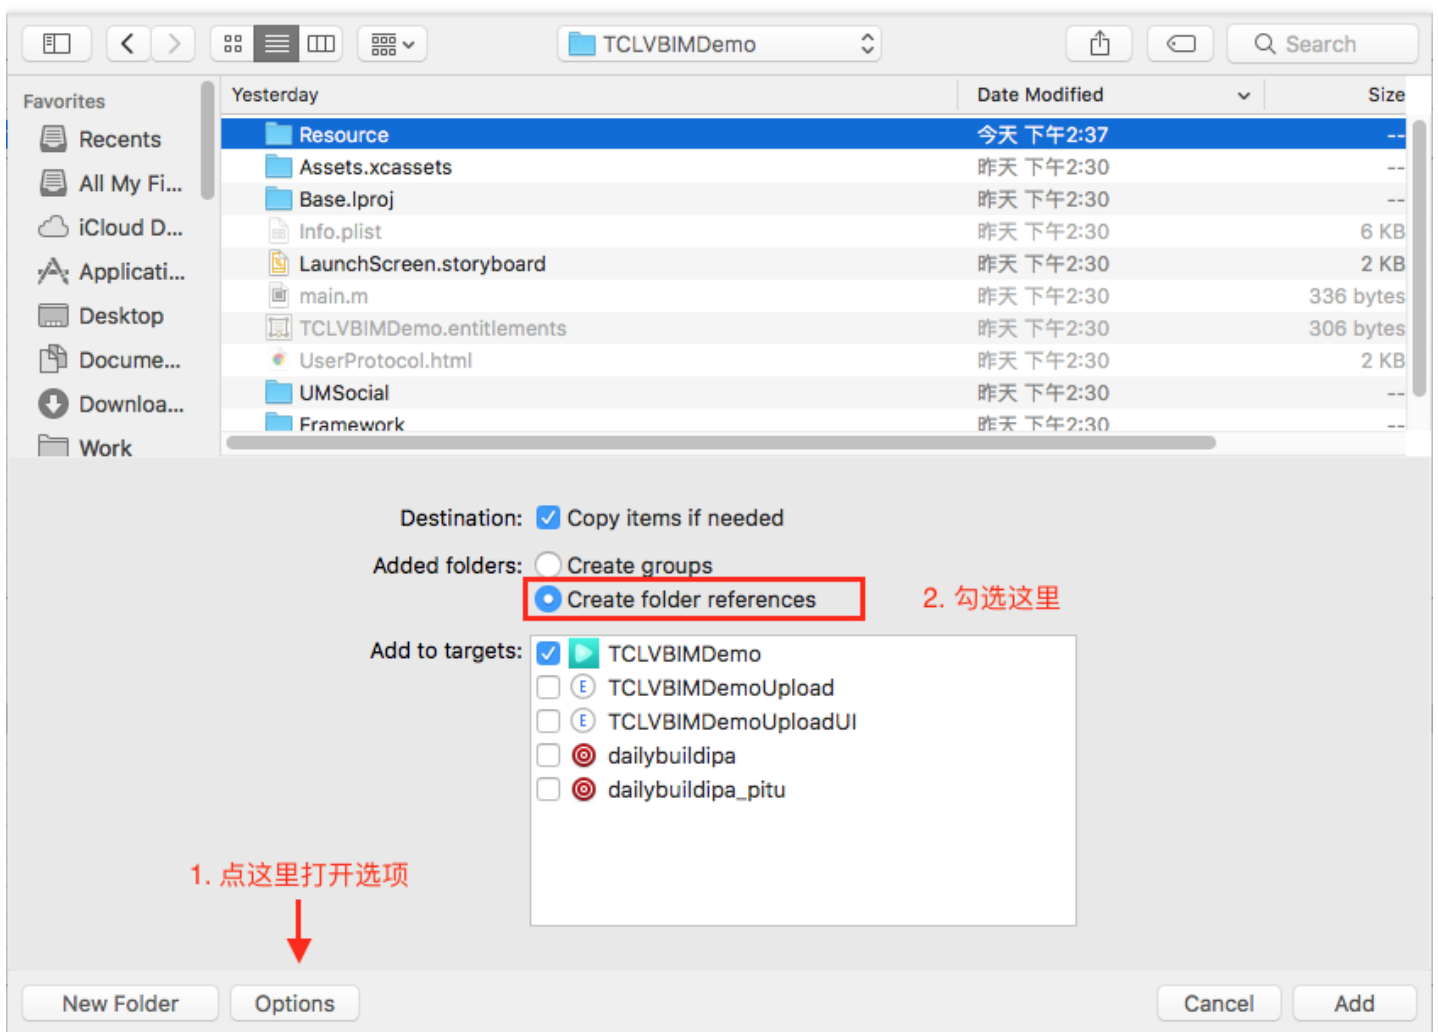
TCLVBIMDemo

Search

Favorites
Recents
All My Fi...
iCloud D...
Applicati...
Desktop
Docume...
Downloa...
Work

| Yesterday | Date Modified | Size |
|---|---|---|
| Resource | 今天 下午2:37 | -- |
| Assets.xcassets | 昨天 下午2:30 | -- |
| Base.lproj | 昨天 下午2:30 | -- |
| Info.plist | 昨天 下午2:30 | 6 KB |
| LaunchScreen.storyboard | 昨天 下午2:30 | 2 KB |
| main.m | 昨天 下午2:30 | 336 bytes |
| TCLVBIMDemo.entitlements | 昨天 下午2:30 | 306 bytes |
| UserProtocol.html | 昨天 下午2:30 | 2 KB |
| UMSocial | 昨天 下午2:30 | -- |
| Framework | 昨天 下午2:30 | -- |

Destination: Copy items if needed

Added folders: Create groups
Create folder references

2. 勾选这里

Add to targets:
TCLVBIMDemo
TCLVBIMDemoUpload
TCLVBIMDemoUploadUI
dailybuildipa
dailybuildipa_pitu

1. 点这里打开选项

New Folder
Options
Cancel
Add